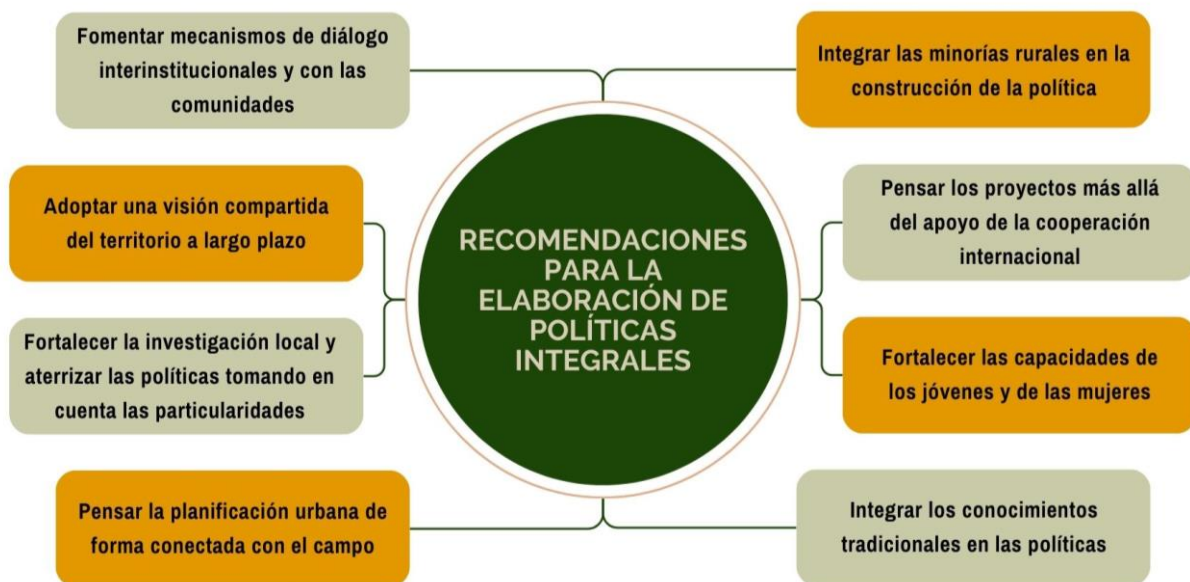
Fomentar mecanismos de diálogo interinstitucionales y con las comunidades

Integrar las minorías rurales en la construcción de la política

Adoptar una visión compartida del territorio a largo plazo

RECOMENDACIONES PARA LA ELABORACIÓN DE POLÍTICAS INTEGRALES

Pensar los proyectos más allá del apoyo de la cooperación internacional

Fortalecer la investigación local y aterrizar las políticas tomando en cuenta las particularidades

Fortalecer las capacidades de los jóvenes y de las mujeres

Pensar la planificación urbana de forma conectada con el campo

Integrar los conocimientos tradicionales en las políticas